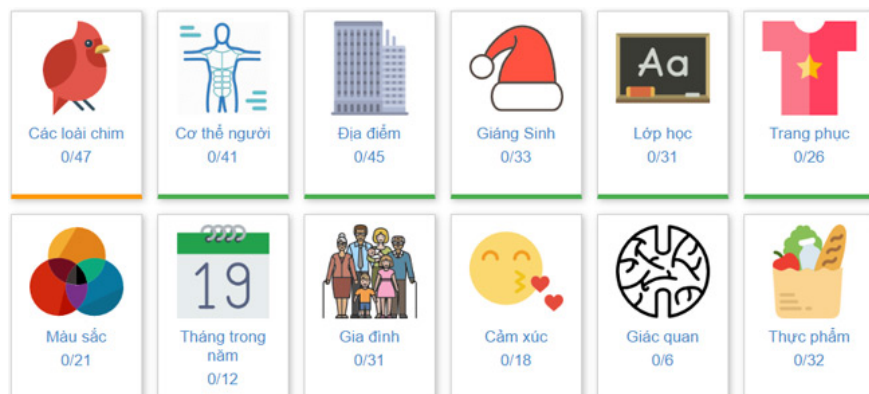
Aa

Các loài chim
0/47

Cơ thể người
0/41

Địa điểm
0/45

Giáng Sinh
0/33

Lớp học
0/31

Trang phục
0/26

19

Màu sắc
0/21

Tháng trong năm
0/12

Gia đình
0/31

Cảm xúc
0/18

Giác quan
0/6

Thực phẩm
0/32